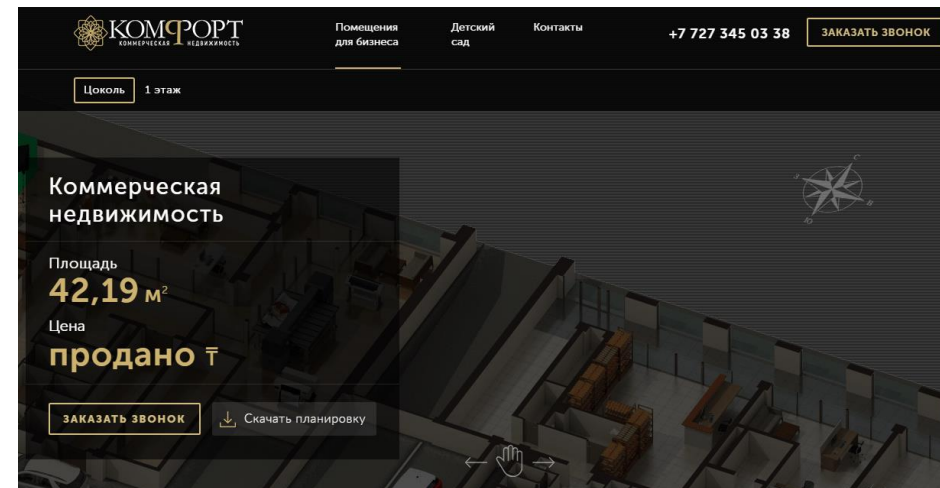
КОМФОРТ
КОММЕРЧЕСКАЯ НЕДВИЖИМОСТЬ

Помещения для бизнеса
Детский сад
Контакты
+7 727 345 03 38
ЗАКАЗАТЬ ЗВОНОК

Цоколь
1 этаж

Коммерческая недвижимость

Площадь
42,19 м²
Цена
продано ₸

ЗАКАЗАТЬ ЗВОНОК
Скачать планировку